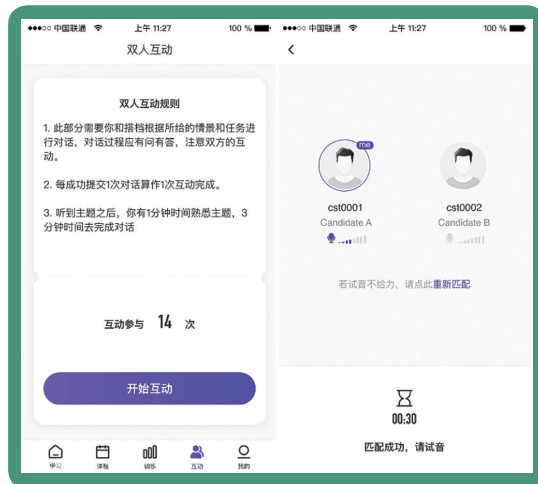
●●●○○ 中国联通 上午 11:27 100 %

双人互动

双人互动规则

1. 此部分需要你和搭档根据所给的情景和任务进行对话，对话过程应有问有答，注意双方的互动。

2. 每成功提交1次对话算作1次互动完成。

3. 听到主题之后，你有1分钟时间熟悉主题，3分钟时间去完成对话

互动参与 14 次

开始互动

学习 体验 训练 互动 我的

●●●○○ 中国联通 上午 11:27 100 %

<

me

cst0001
Candidate A

cst0002
Candidate B

若试音不给力，请点此重新匹配

00:30

匹配成功，请试音